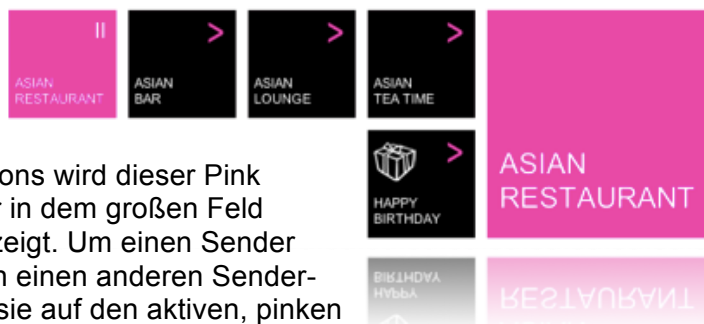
II
ASIAN RESTAURANT

>
ASIAN BAR

>
ASIAN LOUNGE

>
ASIAN TEA TIME

>
HAPPY BIRTHDAY

ASIAN RESTAURANT

ons wird dieser Pink r in dem großen Feld zeigt. Um einen Sender n einen anderen Sender- sie auf den aktiven, pinken